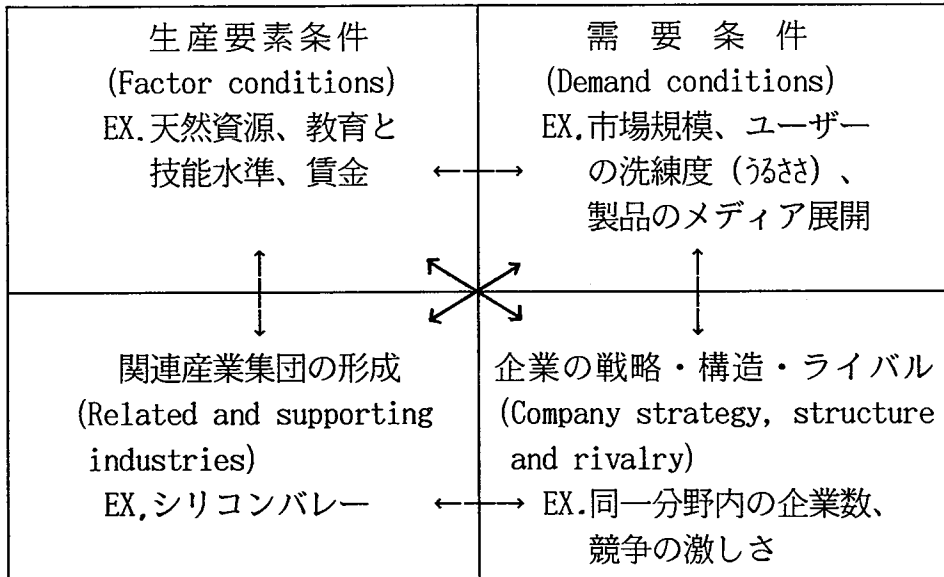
生産要素条件
(Factor conditions)
EX.天然資源、教育と技能水準、賃金

需 要 条 件
(Demand conditions)
EX.市場規模、ユーザーの洗練度(うるささ)、製品のメディア展開

関連産業集団の形成
(Related and supporting industries)
EX.シリコンバレー

企業の戦略・構造・ライバル
(Company strategy, structure and rivalry)
EX.同一分野内の企業数、競争の激しさ